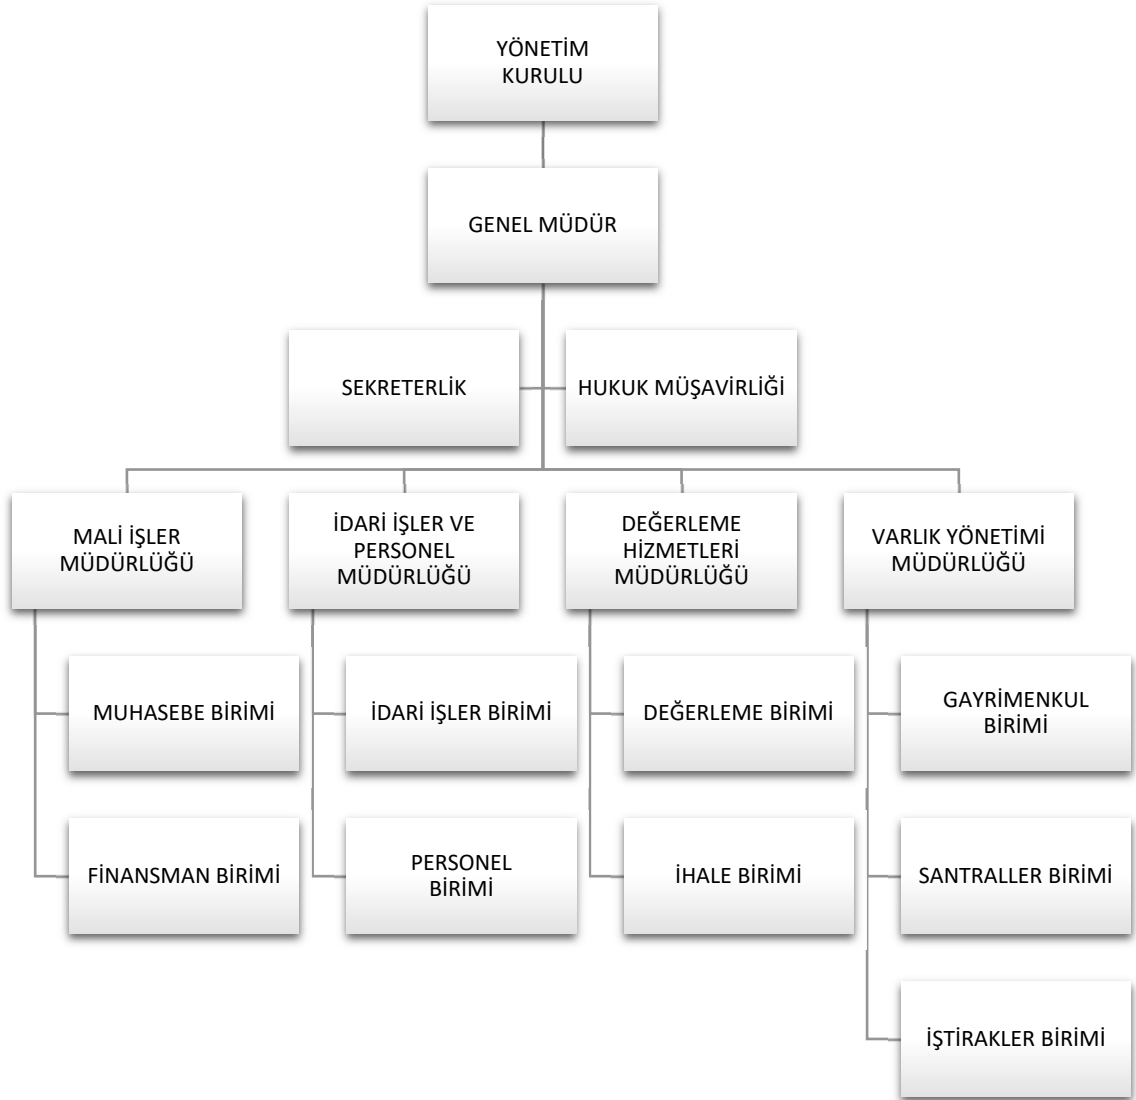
YÖNETİM KURULU

GENEL MÜDÜR

SEKRETERLİK

HUKUK MÜŞAVİRLİĞİ

MALİ İŞLER MÜDÜRLÜĞÜ

MUHASEBE BİRİMİ

FİNANSMAN BİRİMİ

İDARİ İŞLER VE PERSONEL MÜDÜRLÜĞÜ

İDARİ İŞLER BİRİMİ

PERSONEL BİRİMİ

DEĞERLEME HİZMETLERİ MÜDÜRLÜĞÜ

DEĞERLEME BİRİMİ

İHALE BİRİMİ

VARLIK YÖNETİMİ MÜDÜRLÜĞÜ

GAYRİMENKUL BİRİMİ

SANTRALLER BİRİMİ

İŞTİRAKLER BİRİMİ